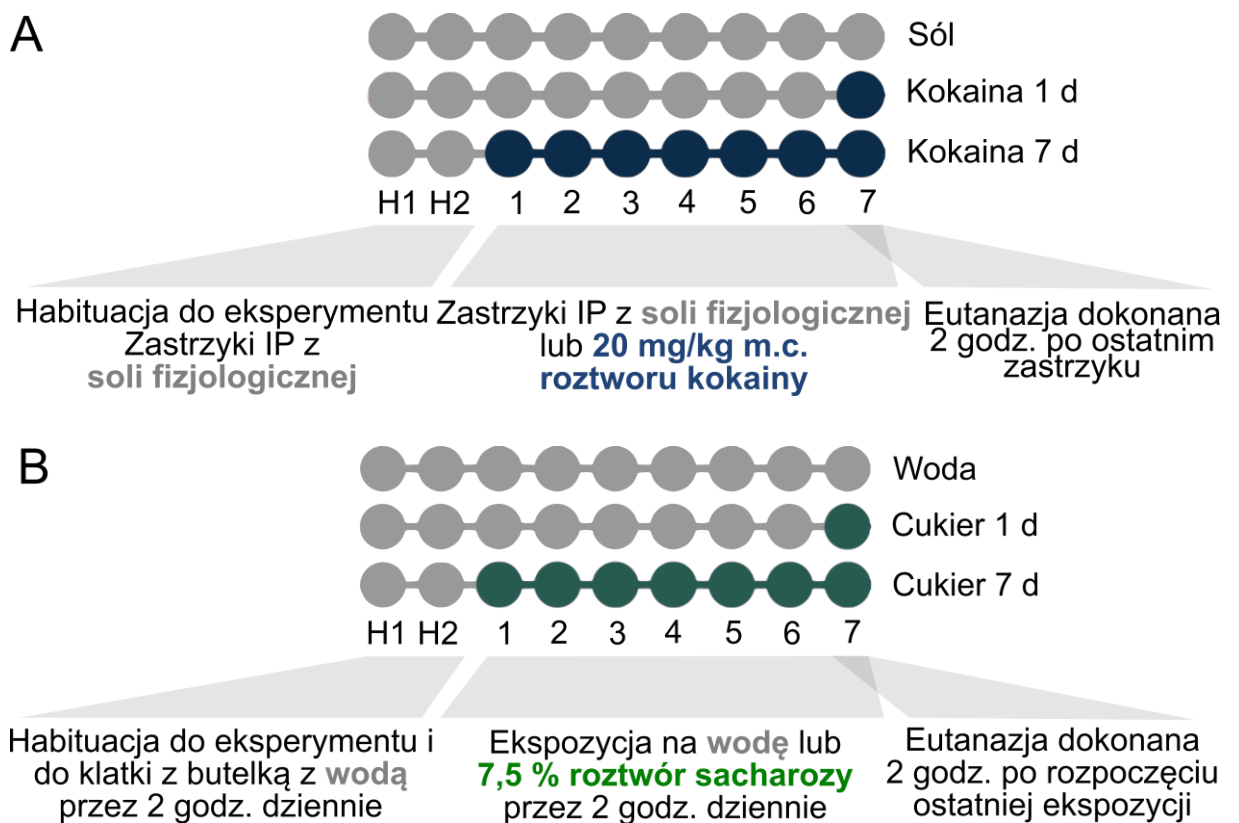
A

Sól

Kokaina 1 d

Kokaina 7 d

H1 H2 1 2 3 4 5 6 7

Habituacja do eksperymentu
Zastrzyki IP z
soli fizjologicznej

Zastrzyki IP z soli fizjologicznej lub 20 mg/kg m.c. roztworu kokainy

Eutanazja dokonana 2 godz. po ostatnim zastrzyku

B

Woda

Cukier 1 d

Cukier 7 d

H1 H2 1 2 3 4 5 6 7

Habituacja do eksperymentu i do klatki z butelką z wodą przez 2 godz. dziennie

Ekspozycja na wodę lub 7,5 % roztwór sacharozy przez 2 godz. dziennie

Eutanazja dokonana 2 godz. po rozpoczęciu ostatniej ekspozycji